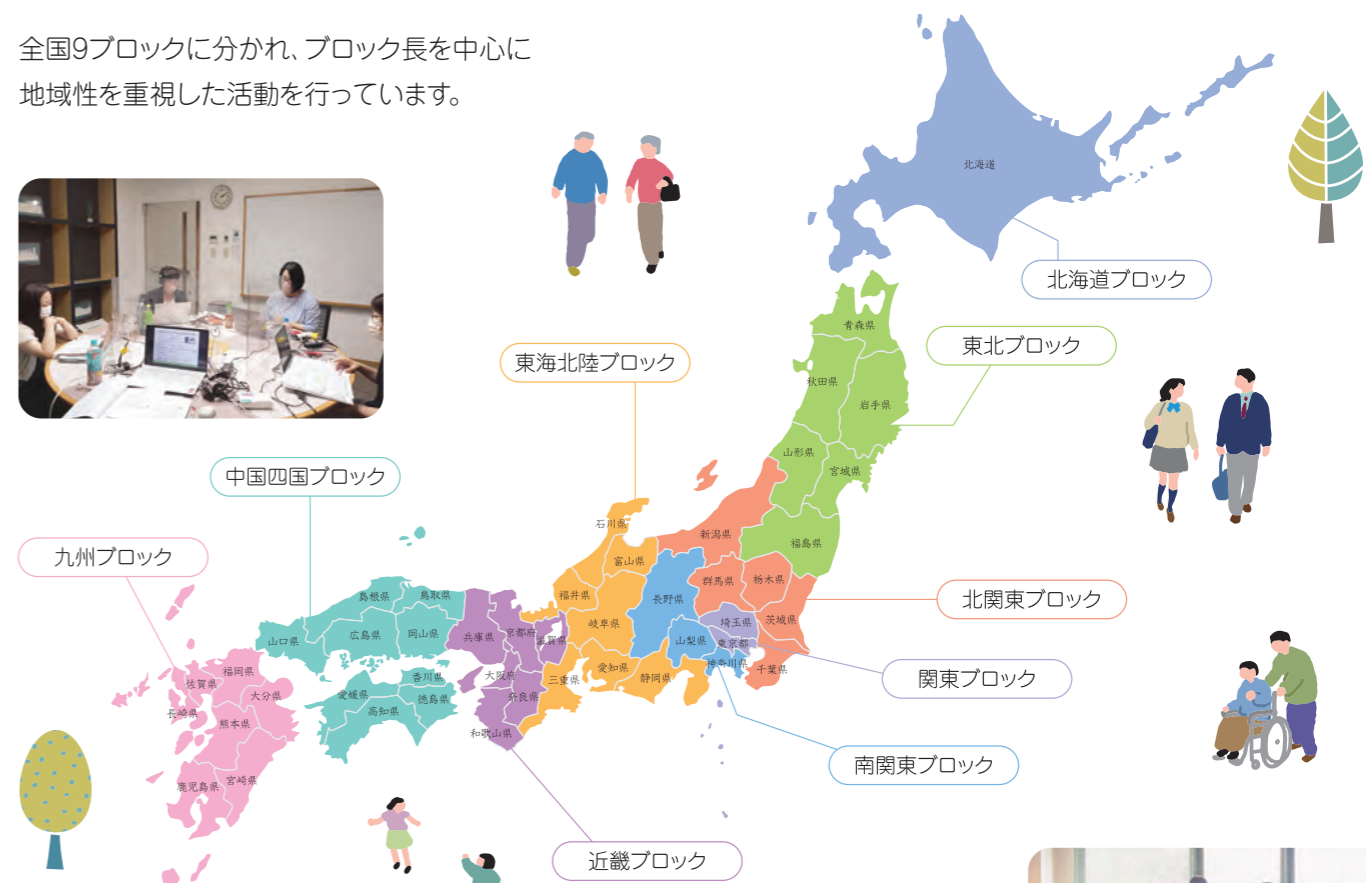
全国9ブロックに分かれ、ブロック長を中心に地域性を重視した活動を行っています。

北海道

北海道ブロック

青森県

東北ブロック

秋田県

岩手県

東海北陸ブロック

山形県

宮城県

中国四国ブロック

石川県

新潟県

九州ブロック

富山県

福島県

福井県

長野県

群馬県

栃木県

島根県

鳥取県

北関東ブロック

岐阜県

埼玉県

茨城県

山口県

広島県

岡山県

兵庫県

京都府

滋賀県

山梨県

東京都

福岡県

香川県

大阪府

愛知県

神奈川県

千葉県

関東ブロック

佐賀県

大分県

愛媛県

徳島県

奈良県

三重県

静岡県

長崎県

熊本県

高知県

和歌山県

南関東ブロック

宮崎県

鹿児島県

近畿ブロック